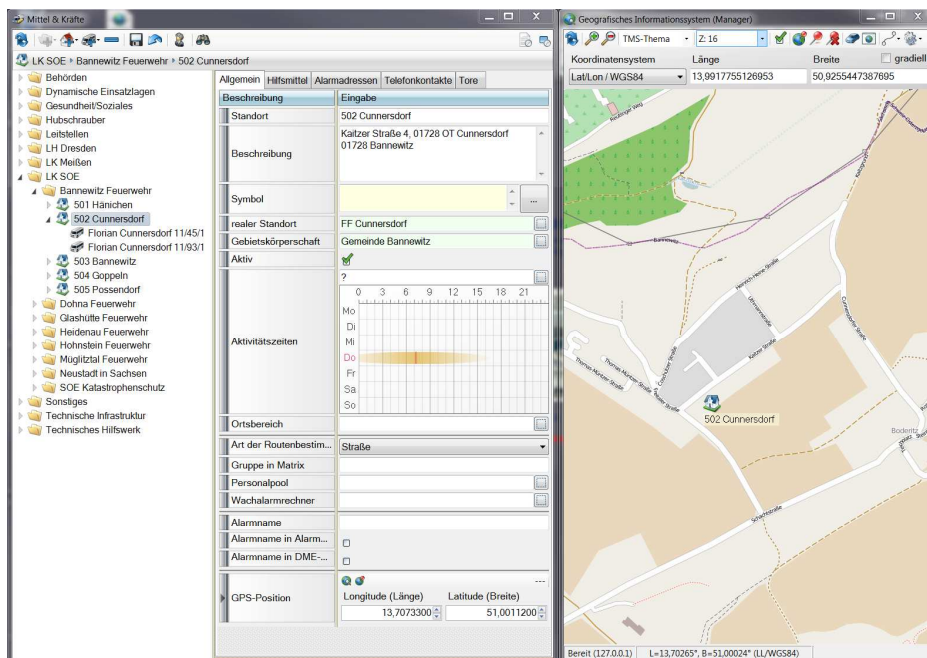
Mittel & Kräfte

LK SOE ▸ Bannewitz Feuerwehr ▸ 502 Cunnersdorf

Behörden
Dynamische Einsatzlagen
Gesundheit/Soziales
Hubschrauber
Leitstellen
LH Dresden
LK Meißen
LK SOE
Bannewitz Feuerwehr
501 Hänichen
502 Cunnersdorf
Florian Cunnersdorf 11/45/1
Florian Cunnersdorf 11/93/1
503 Bannewitz
504 Goppeln
505 Possendorf
Dohna Feuerwehr
Glashütte Feuerwehr
Heidenau Feuerwehr
Hohnstein Feuerwehr
Müglitztal Feuerwehr
Neustadt in Sachsen
SOE Katastrophenschutz
Sonstiges
Technische Infrastruktur
Technisches Hilfswerk

Allgemein | Hilfsmittel | Alarmadressen | Telefonkontakte | Tore

| Beschreibung | Eingabe |
|---|---|
| Standort | 502 Cunnersdorf |
| Beschreibung | Kaitzer Straße 4, 01728 OT Cunnersdorf 01728 Bannewitz |
| Symbol | |
| realer Standort | FF Cunnersdorf |
| Gebietskörperschaft | Gemeinde Bannewitz |
| Aktiv | |
| Aktivitätszeiten | ? 0 3 6 9 12 15 18 21 Mo Di Mi Do Fr Sa So |
| Ortsbereich | |
| Art der Routenbestim... | Straße |
| Gruppe in Matrix | |
| Personalpool | |
| Wachalarmrechner | |
| Alarmname | |
| Alarmname in Alarm... | |
| Alarmname in DME-... | |
| GPS-Position | Longitude (Länge) 13,7073300 Latitude (Breite) 51,0011200 |

Geografisches Informationssystem (Manager)
TMS-Thema | Z: 16
Koordinatensystem | Länge | Breite | gradiell
Lat/Lon / WGS84 | 13,9917755126953 | 50,9255447387695

Bannewitz
Heinrich-Heine-Straße
Kaitzer Straße
Thomas-Müntzer-Straße
Cunnersdorfer Straße
502 Cunnersdorf
Boderitz
Schachtstraße

Bereit (127.0.0.1) | L=13,70265°, B=51,00024° (LL/WGS84)